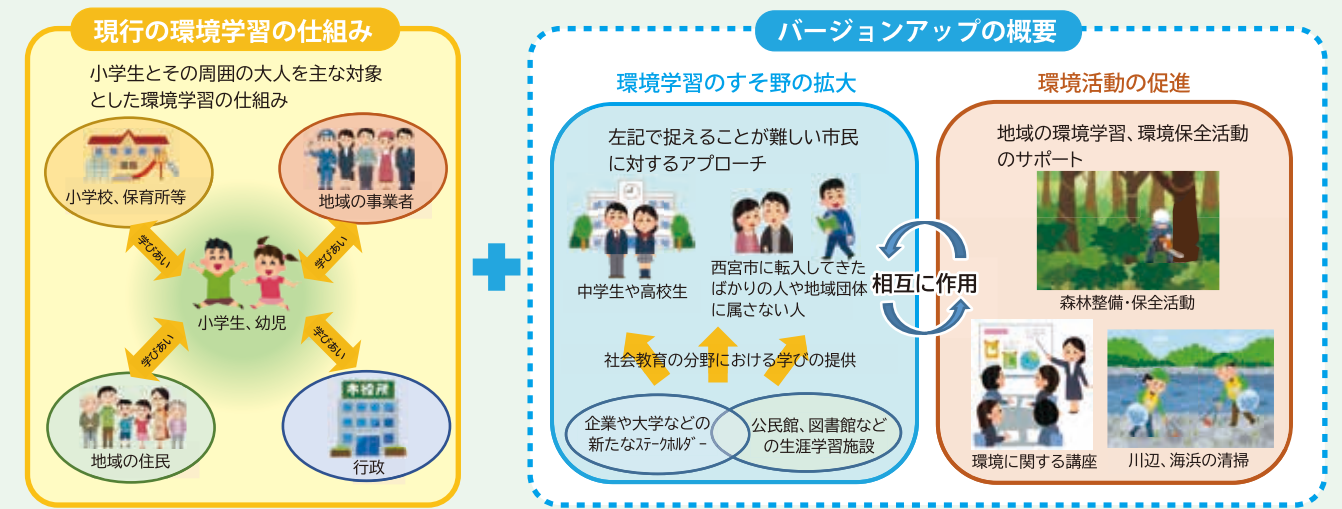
現行の環境学習の仕組み

小学生とその周囲の大人を主な対象とした環境学習の仕組み

小学校、保育所等

地域の事業者

学びあい

学びあい

小学生、幼児

学びあい

学びあい

本役所

地域の住民

行政

バージョンアップの概要

環境学習のすそ野の拡大

左記で捉えることが難しい市民に対するアプローチ

中学生や高校生

西宮市に転入してきたばかりの人や地域団体に属さない人

社会教育の分野における学びの提供

企業や大学などの新たなステークホルダー

公民館、図書館などの生涯学習施設

相互に作用

環境活動の促進

地域の環境学習、環境保全活動のサポート

森林整備・保全活動

環境に関する講座

川辺、海浜の清掃